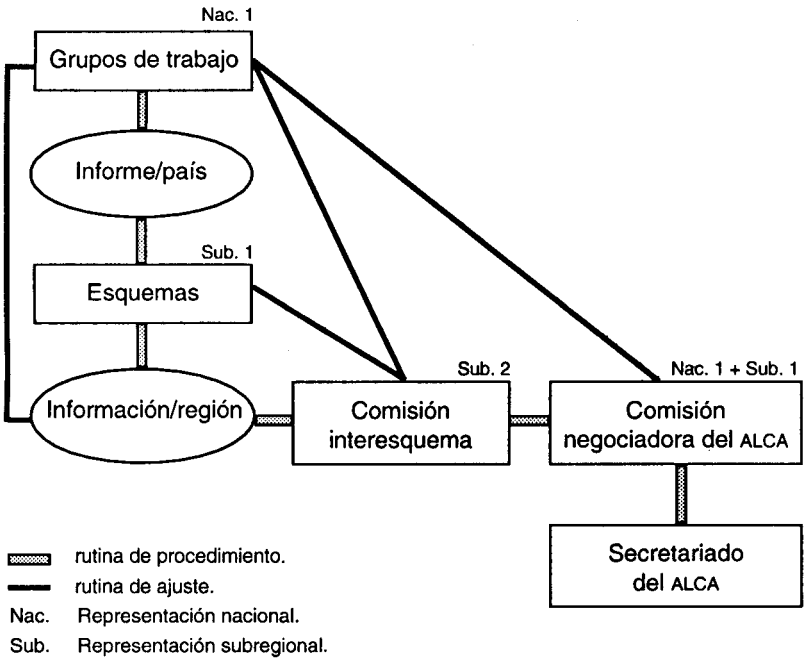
Nac. 1

Grupos de trabajo

Informe/país

Sub. 1

Esquemas

Información/región

Sub. 2

Comisión interesquema

Nac. 1 + Sub. 1

Comisión negociadora del ALCA

Secretariado del ALCA

rutina de procedimiento.

rutina de ajuste.

Nac. Representación nacional.

Sub. Representación subregional.